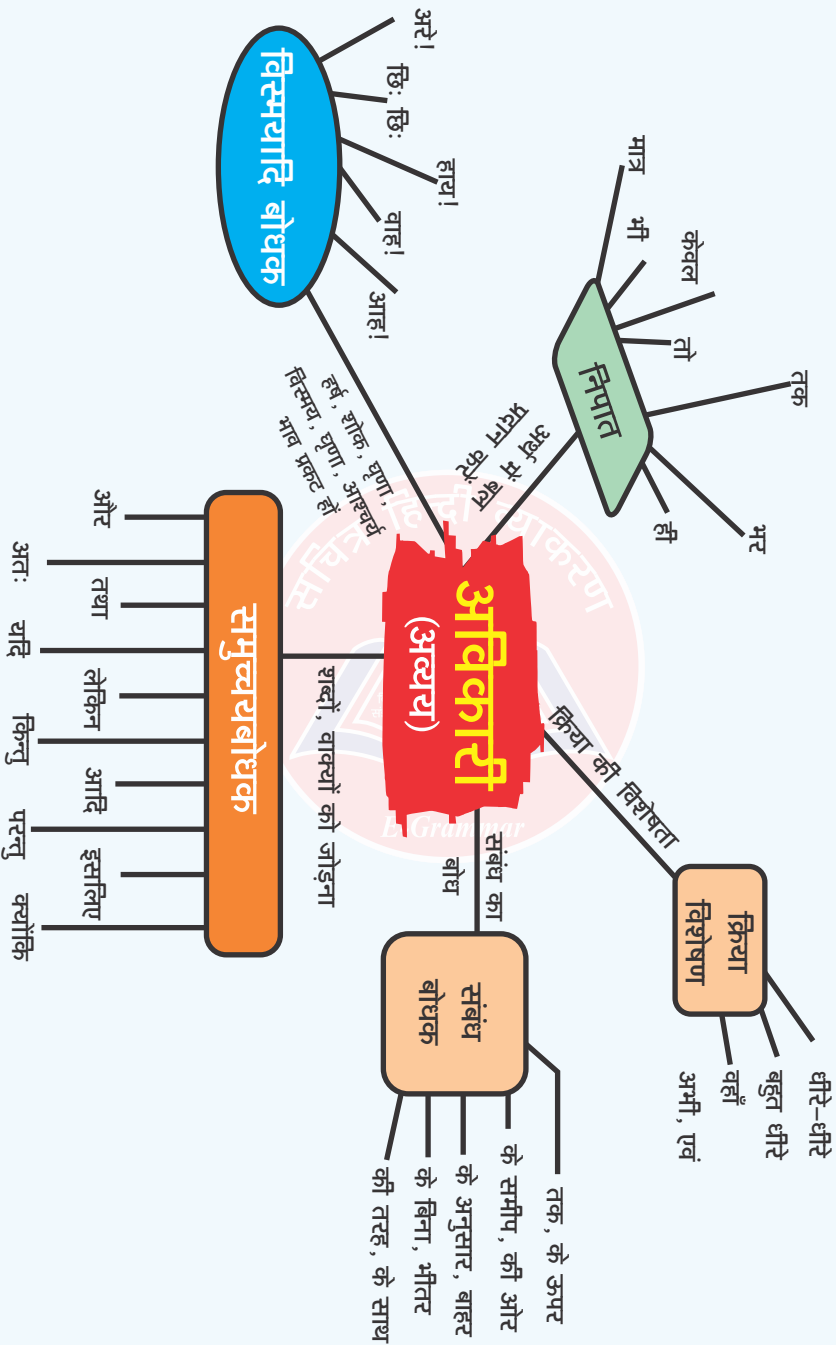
अविकारी
(अव्यय)

विस्मयादि बोधक
अरे!
छिः छिः
हाय!
वाह!
आह!

हर्ष, शोक, घृणा, विस्मय, घृणा, आश्चर्य भाव प्रकट हों

निपात
मात्र
भी
केवल
तो
तक
भर
ही

अर्थ में बल लाना

समुच्चयबोधक
और
तथा
लेकिन
आदि
इसलिए
अतः
यदि
किन्तु
परन्तु
क्योंकि

शब्दों, वाक्यों को जोड़ना

क्रिया की विशेषता

क्रिया विशेषण
धीरे-धीरे
बहुत धीरे
वहाँ
अभी, एवं

संबंध का बोध

संबंध बोधक
तक, के ऊपर
के समीप, की ओर
के अनुसार, बाहर
के बिना, भीतर
की तरह, के साथ

सचित्र हिंदी व्याकरण
E Grammar